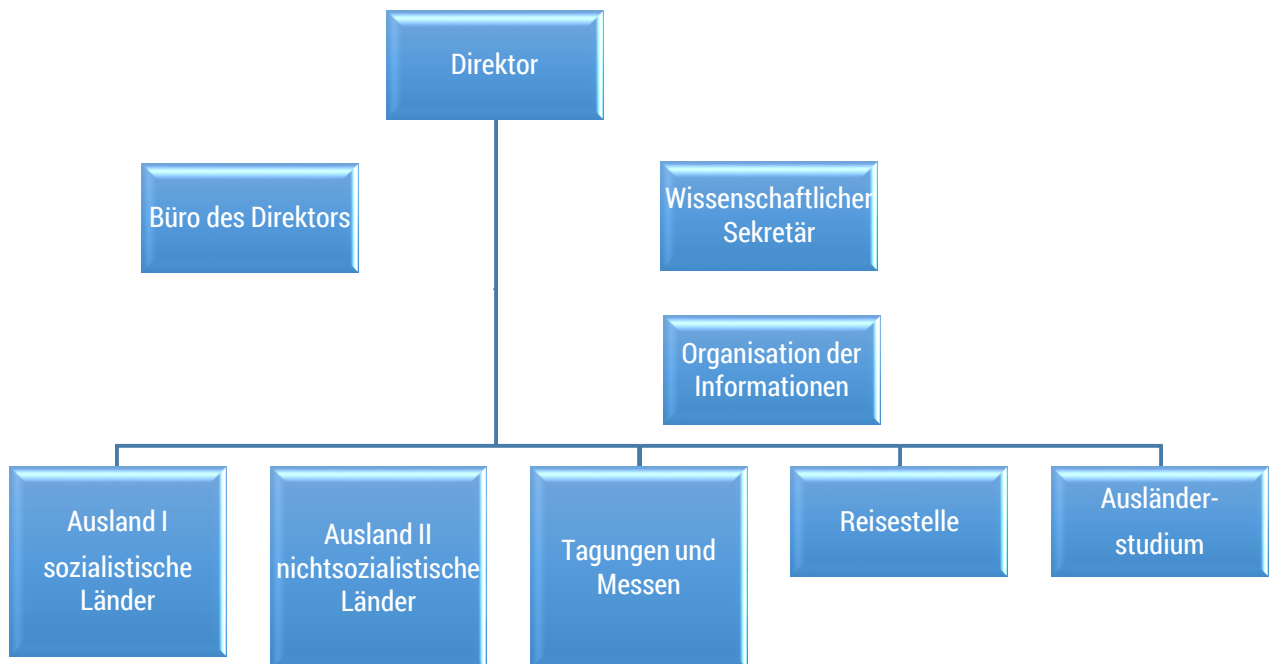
Direktor

Büro des Direktors

Wissenschaftlicher Sekretär

Organisation der Informationen

Ausland I sozialistische Länder

Ausland II nichtsozialistische Länder

Tagungen und Messen

Reisestelle

Ausländerstudium